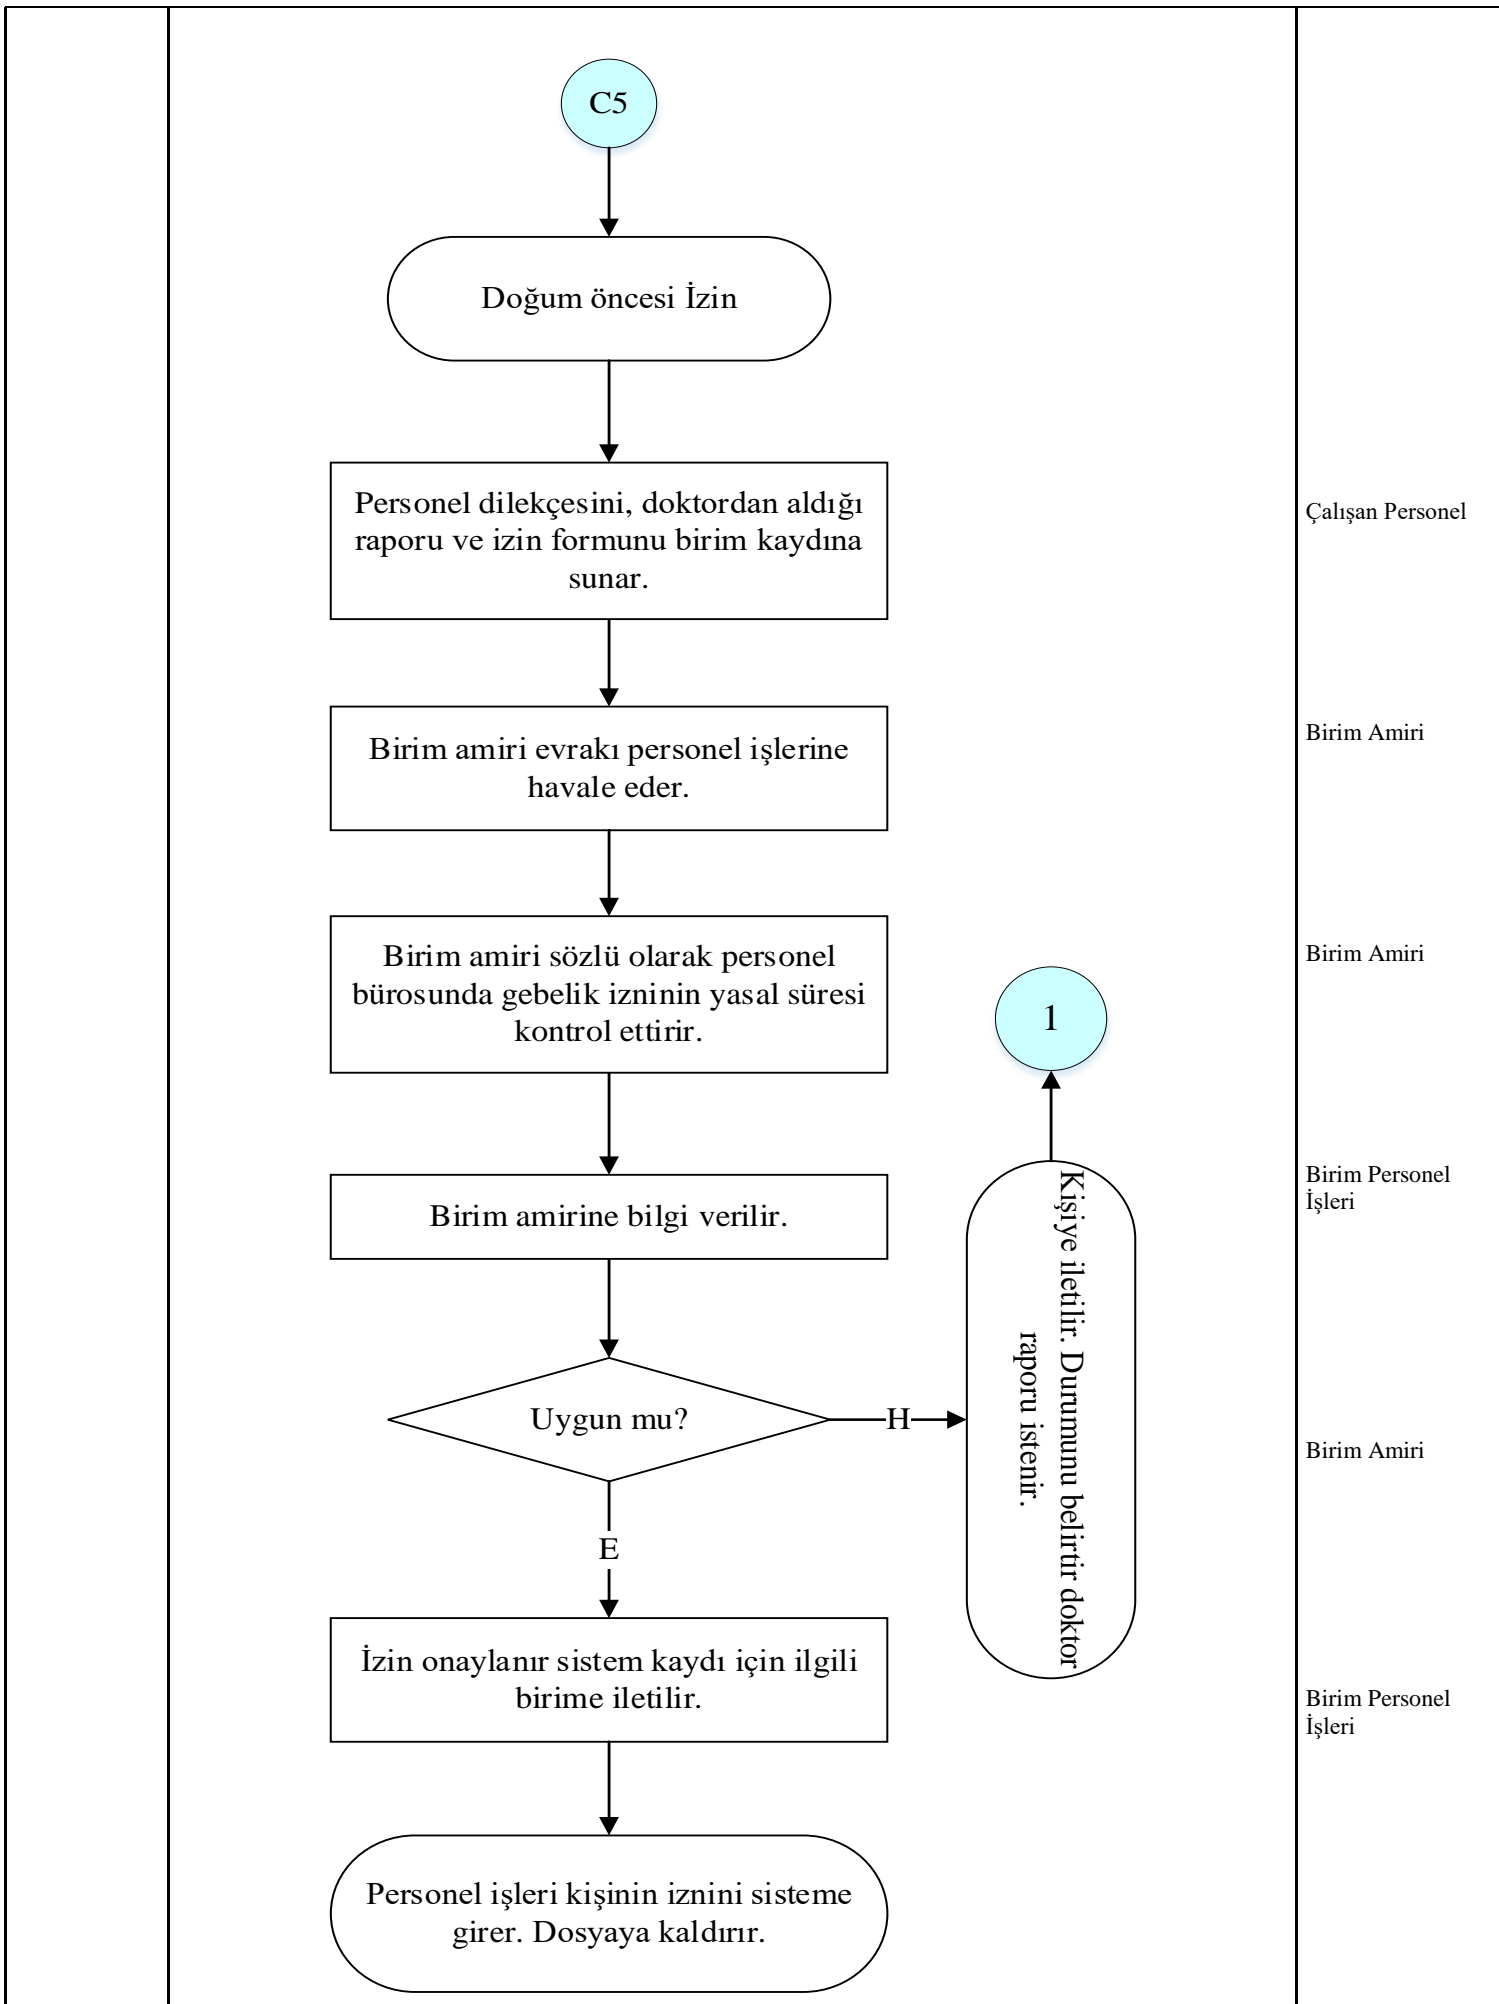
C5

Doğum öncesi İzin

Personel dilekçesini, doktordan aldığı raporu ve izin formunu birim kaydına sunar.

Çalışan Personel

Birim amiri evrakı personel işlerine havale eder.

Birim Amiri

Birim amiri sözlü olarak personel bürosunda gebelik izninin yasal süresi kontrol ettirir.

Birim Amiri

1

Birim amirine bilgi verilir.

Birim Personel İşleri

Kişiye iletilir. Durumunu belirtir doktor raporu istenir.

Uygun mu?

H

Birim Amiri

E

İzin onaylanır sistem kaydı için ilgili birime iletilir.

Birim Personel İşleri

Personel işleri kişinin iznini sisteme girer. Dosyaya kaldırır.